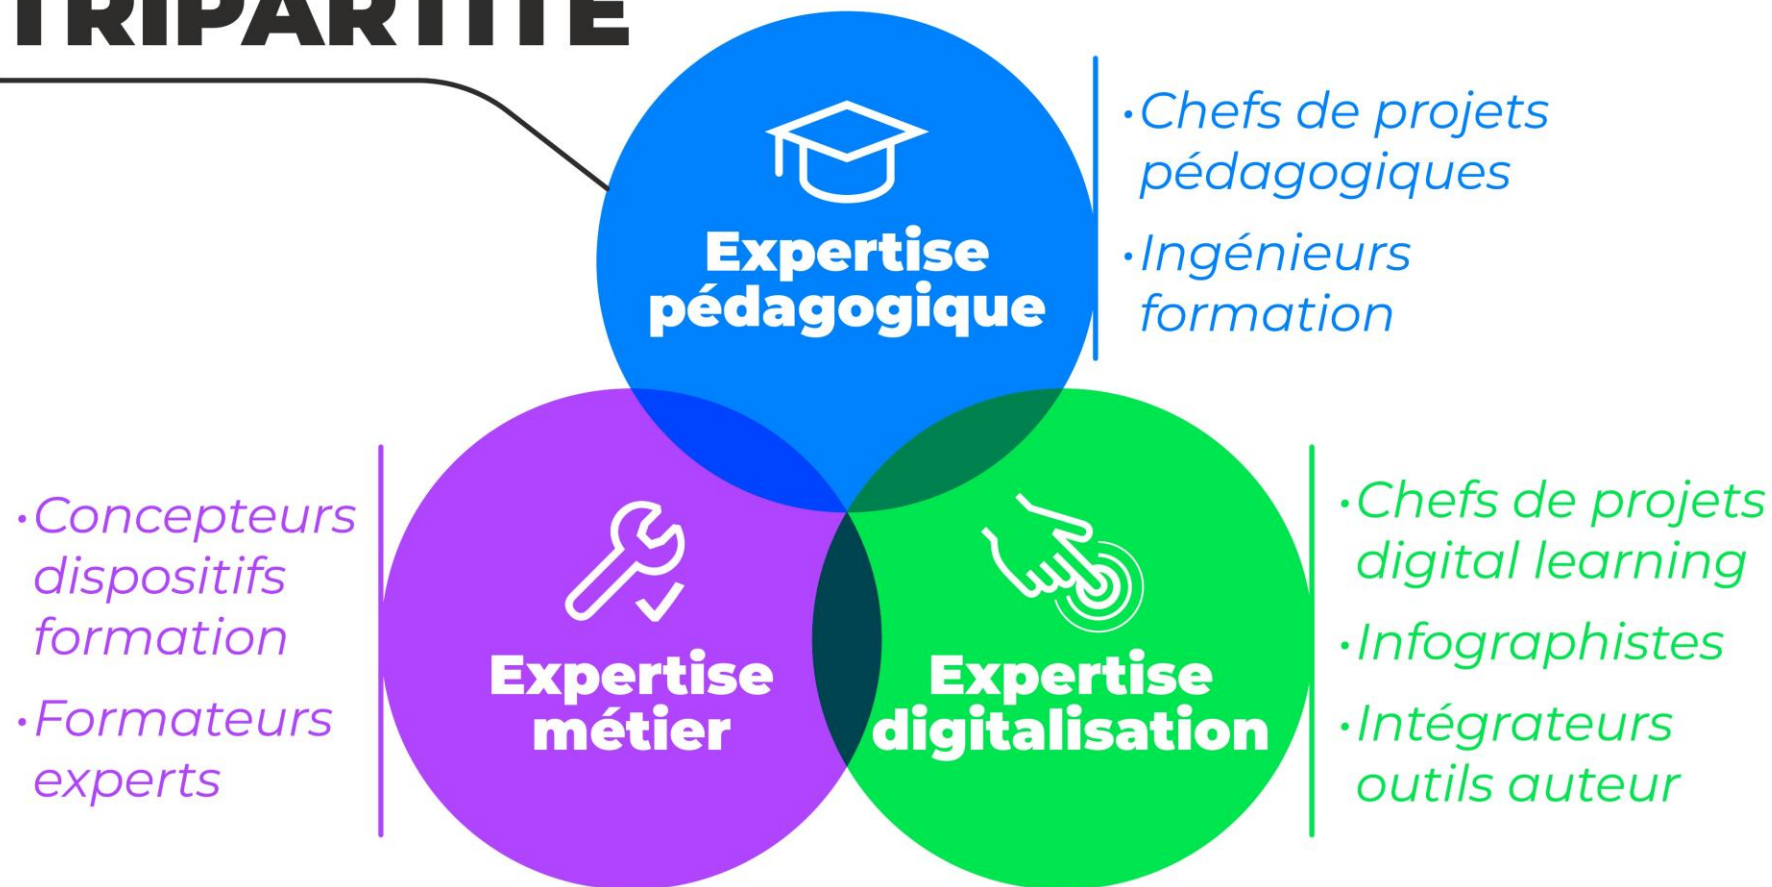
TRIPARTITE

Expertise pédagogique

•Chefs de projets pédagogiques
•Ingénieurs formation

•Concepteurs dispositifs formation
•Formateurs experts

Expertise métier

Expertise digitalisation

•Chefs de projets digital learning
•Infographistes
•Intégrateurs outils auteur